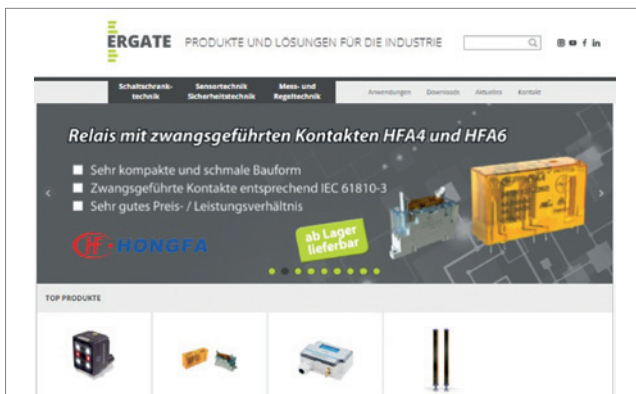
ERGATE PRODUKTE UND LÖSUNGEN FÜR DIE INDUSTRIE

Schaltschrank-technik
Sensortechnik Sicherheitstechnik
Mess- und Regeltechnik
Anwendungen
Downloads
Aktuelles
Kontakt

Relais mit zwangsgeführten Kontakten HFA4 und HFA6

Sehr kompakte und schmale Bauform
Zwangsgeführte Kontakte entsprechend IEC 61810-3
Sehr gutes Preis- / Leistungsverhältnis

HONGFA

ab Lager lieferbar

TOP PRODUKTE